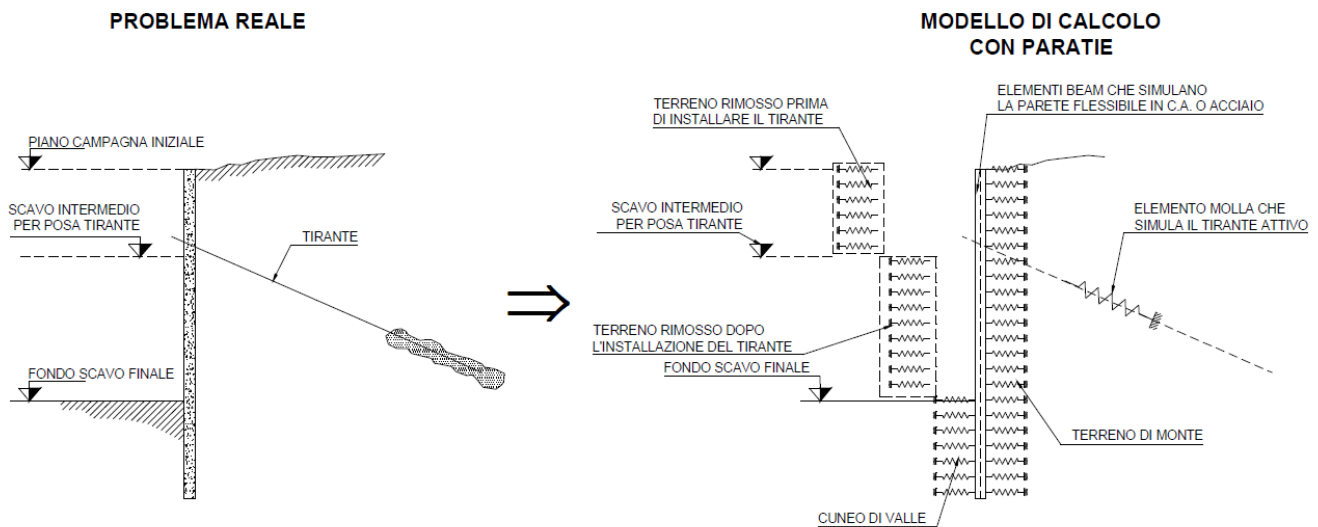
PROBLEMA REALE

PIANO CAMPAGNA INIZIALE

SCAVO INTERMEDIO PER POSA TIRANTE

TIRANTE

FONDO SCAVO FINALE

$\Rightarrow$

MODELLO DI CALCOLO CON PARATIE

TERRENO RIMOSSO PRIMA DI INSTALLARE IL TIRANTE

ELEMENTI BEAM CHE SIMULANO LA PARETE FLESSIBILE IN C.A. O ACCIAIO

SCAVO INTERMEDIO PER POSA TIRANTE

ELEMENTO MOLLA CHE SIMULA IL TIRANTE ATTIVO

TERRENO RIMOSSO DOPO L'INSTALLAZIONE DEL TIRANTE

FONDO SCAVO FINALE

TERRENO DI MONTE

CUNEO DI VALLE